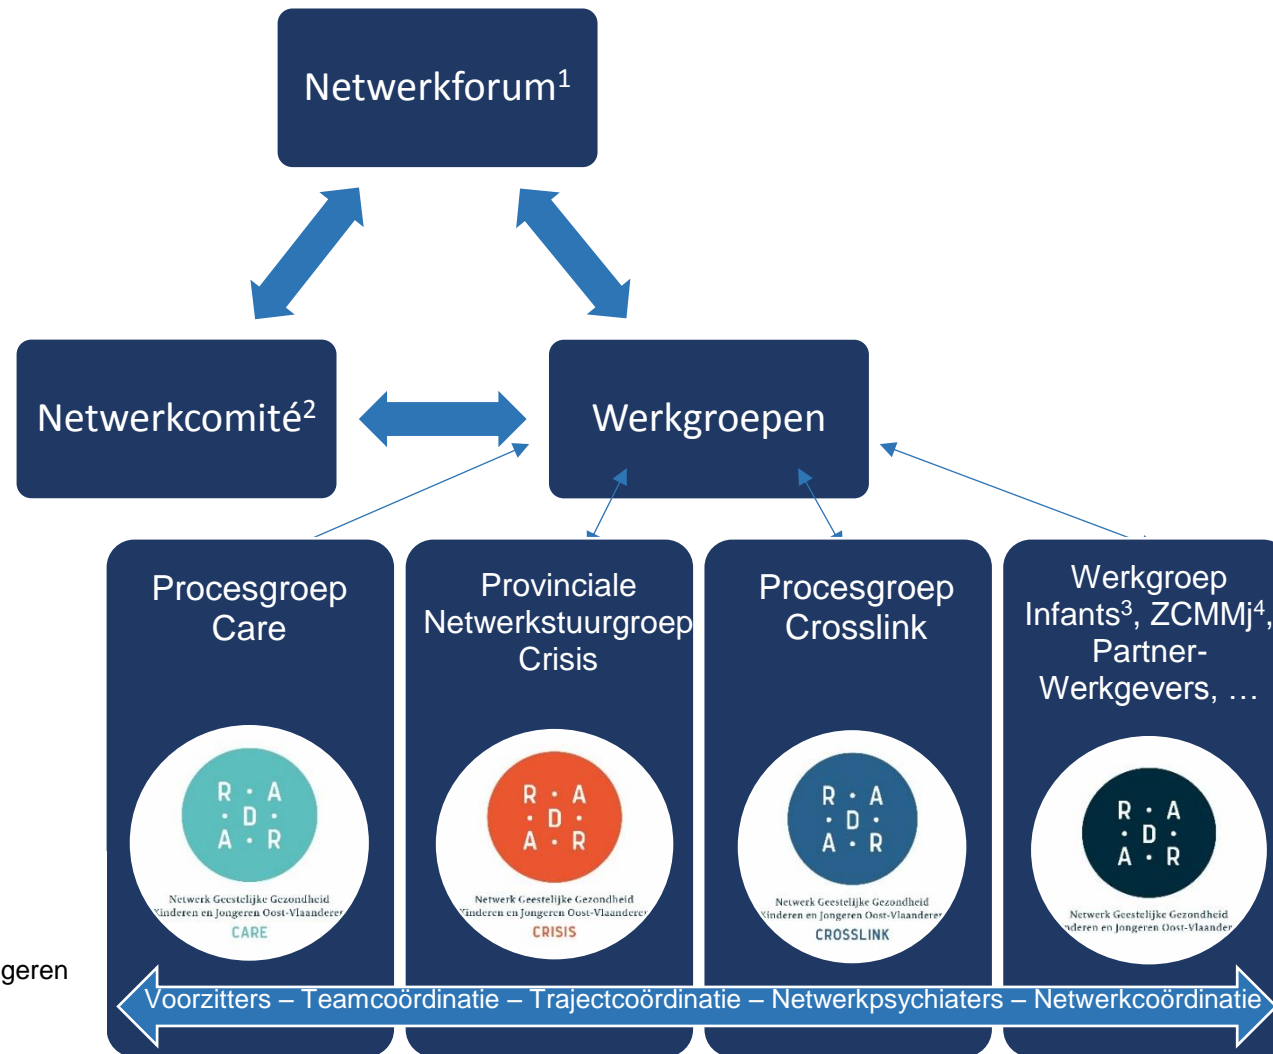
Netwerkforum$^1$

Netwerkcomité$^2$

Werkgroepen

Procesgroep Care

R • A • D • A • R

Netwerk Geestelijke Gezondheid Kinderen en Jongeren Oost-Vlaanderen

CARE

Provinciale Netwerkstuurgroep Crisis

R • A • D • A • R

Netwerk Geestelijke Gezondheid Kinderen en Jongeren Oost-Vlaanderen

CRISIS

Procesgroep Crosslink

R • A • D • A • R

Netwerk Geestelijke Gezondheid Kinderen en Jongeren Oost-Vlaanderen

CROSSLINK

Werkgroep Infants$^3$, ZCMMj$^4$, Partner-Werkgevers, …

R • A • D • A • R

Netwerk Geestelijke Gezondheid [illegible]nderen en Jongeren Oost-Vlaander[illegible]

geren

Voorzitters – Teamcoördinatie – Trajectcoördinatie – Netwerkpsychiaters – Netwerkcoördinatie